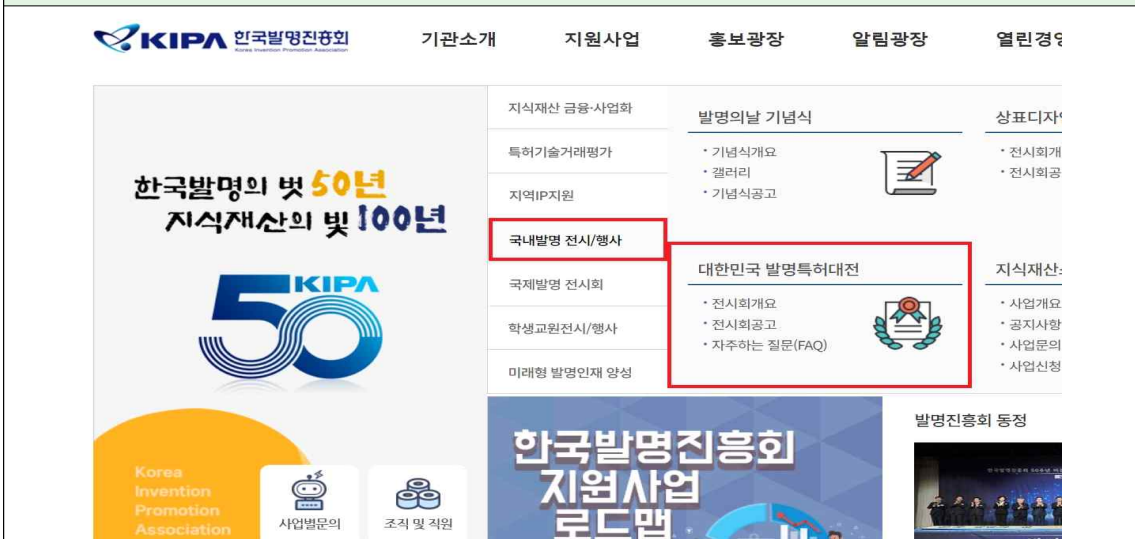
KIPA 한국발명진흥회 Korea Invention Promotion Association

기관소개 지원사업 홍보광장 알림광장 열린경영

한국발명의 벗 50년
지식재산의 빛 100년

KIPA 50

지식재산 금융·사업화
특허기술거래평가
지역IP지원
국내발명 전시/행사
국제발명 전시회
학생교원전시/행사
미래형 발명인재 양성

발명의날 기념식
· 기념식개요
· 갤러리
· 기념식공고

상표디자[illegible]
· 전시회개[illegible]
· 전시회공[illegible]

대한민국 발명특허대전
· 전시회개요
· 전시회공고
· 자주하는 질문(FAQ)

지식재산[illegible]
· 사업개요
· 공지사항
· 사업문의
· 사업신청

한국발명진흥회
지원사업
로드맵

발명진흥회 동정

Korea Invention Promotion Association

사업별문의 조직 및 직원